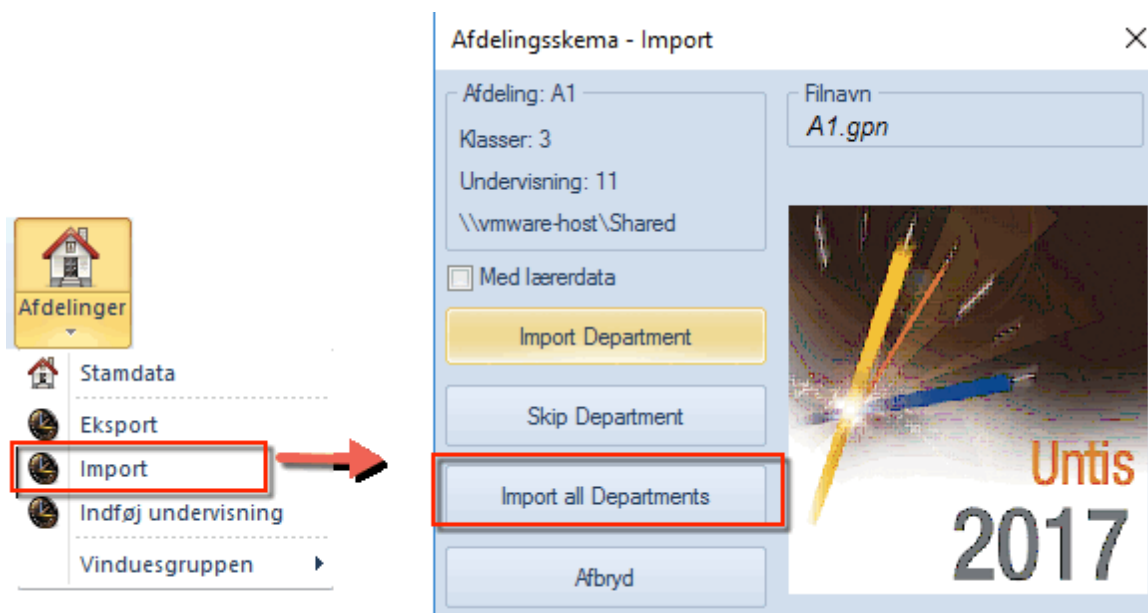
Afdelinger

Stamdata

Eksport

Import

Indføj undervisning

Vinduesgruppen

Afdelingsskema - Import

Afdeling: A1

Klasser: 3

Undervisning: 11

\\vmware-host\Shared

Filnavn

A1.gpn

Med lærerdata

Import Department

Skip Department

Import all Departments

Afbryd

Untis

2017